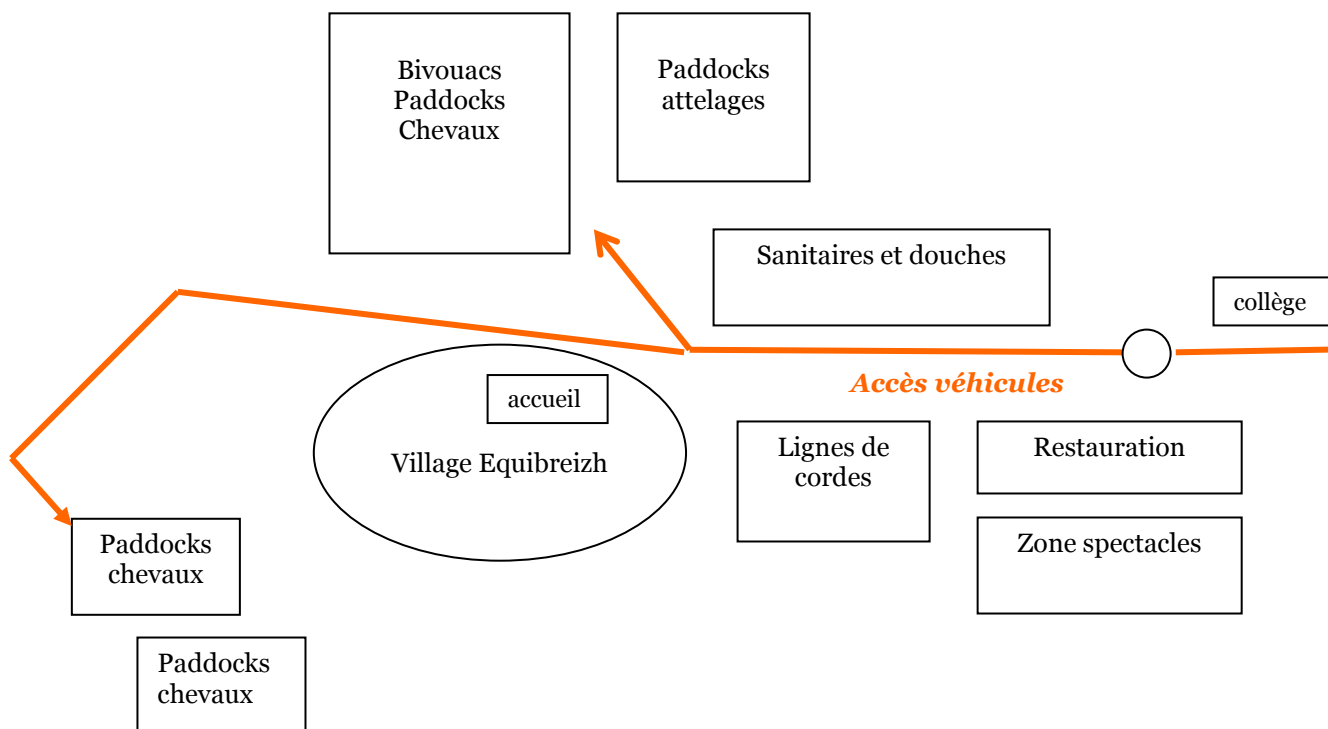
Bivouacs
Paddocks
Chevaux

Paddocks
attelages

Sanitaires et douches

collège

Accès véhicules

accueil

Village Equibreizh

Lignes de cordes

Restauration

Zone spectacles

Paddocks chevaux

Paddocks chevaux